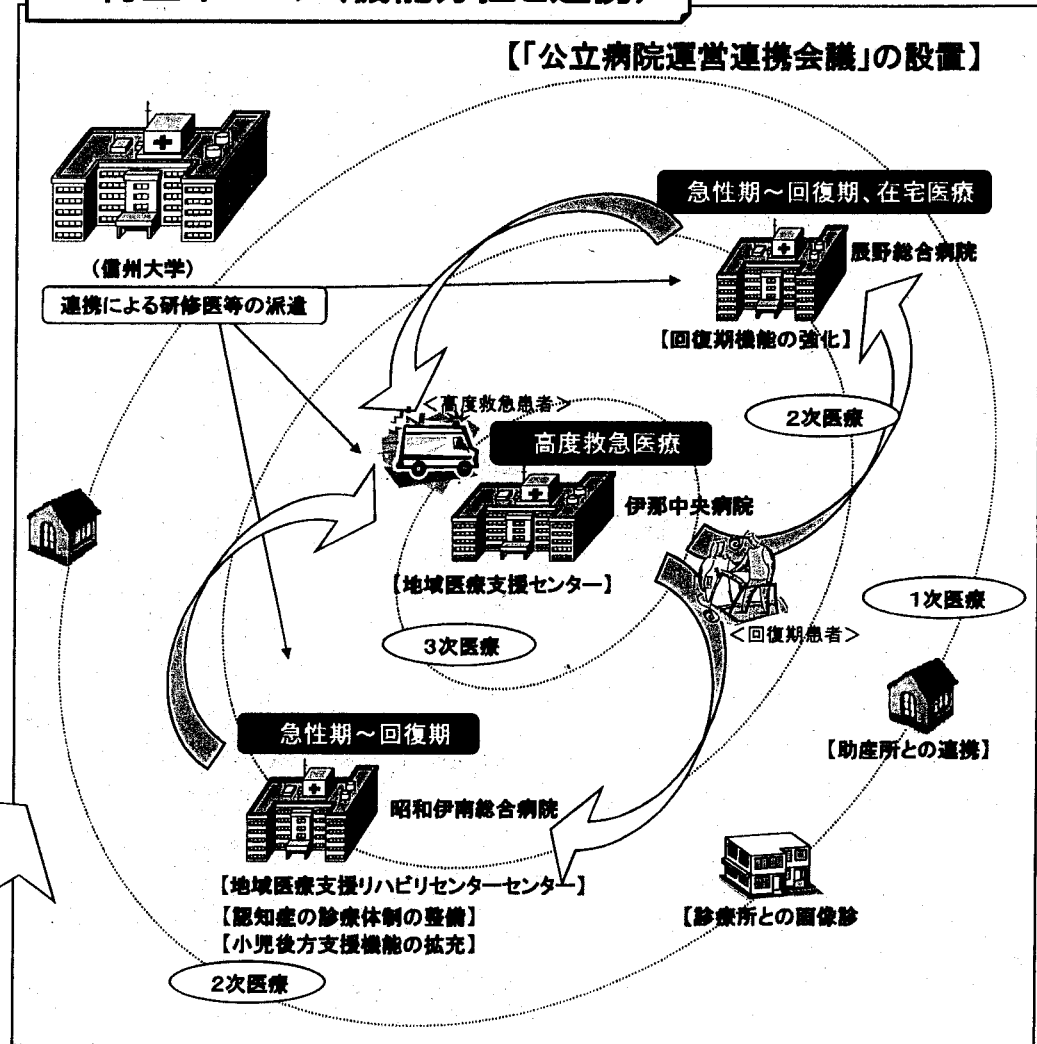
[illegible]

【「公立病院運営連携会議」の設置】

急性期～回復期、在宅医療

(信州大学)

辰野総合病院

連携による研修医等の派遣

【回復期機能の強化】

<高度救急患者>

2次医療

高度救急医療

伊那中央病院

【地域医療支援センター】

1次医療

3次医療

<回復期患者>

急性期～回復期

【助産所との連携】

昭和伊南総合病院

【地域医療支援リハビリセンターセンター】

【診療所との画像診

【認知症の診療体制の整備】

【小児後方支援機能の拡充】

2次医療